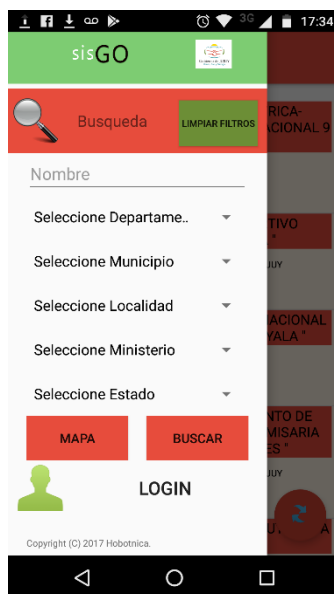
3G 17:34

sisGO

Busqueda

LIMPIAR FILTROS

Nombre

Seleccione Departame..

Seleccione Municipio

Seleccione Localidad

Seleccione Ministerio

Seleccione Estado

MAPA

BUSCAR

LOGIN

Copyright (C) 2017 Hobotnica.

RICA-
ACIONAL 9

TIVO
"

JUY

ACIONAL
YALA "

NTO DE
MISARIA
ES "

JUY